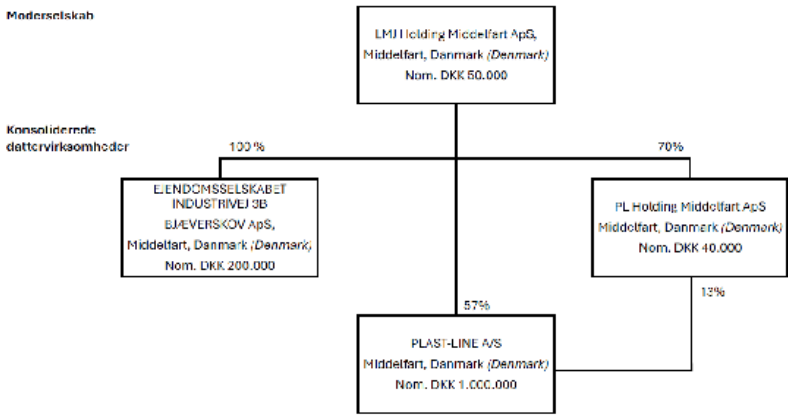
Moderselskab

LMJ Holding Middelfart ApS, Middelfart, Danmark *(Denmark)* Nom. DKK 50.000

Konsoliderede dattervirksomheder

100 %

70%

EJENDOMSSELSKABET INDUSTRIVEJ 3B BJÆVERSKOV ApS, Middelfart, Danmark *(Denmark)* Nom. DKK 200.000

PL Holding Middelfart ApS Middelfart, Danmark *(Denmark)* Nom. DKK 40.000

57%

13%

PLAST-LINE A/S Middelfart, Danmark *(Denmark)* Nom. DKK 1.000.000